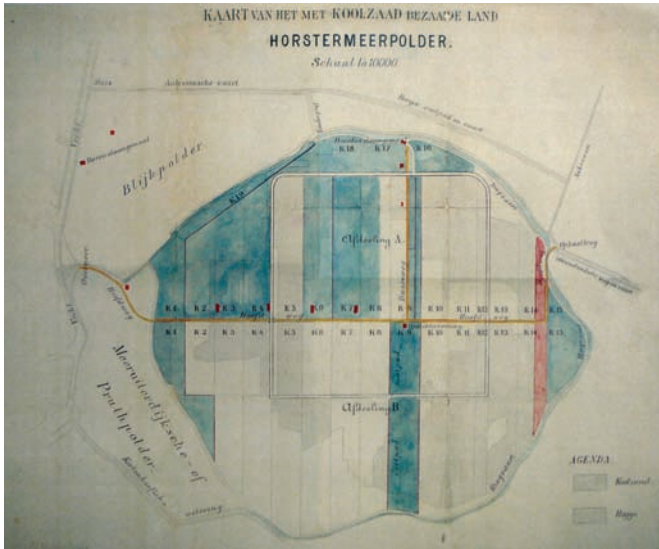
KAART VAN HET MET KOOLZAAD BEZAAIDE LAND

HORSTERMEERPOLDER.

Schaal 1 à 10000

Blijkpolder

Afdeeling A.

Afdeeling B

Meeuwenvaartsche- of Pruthpolder

K 10

K 16 K 17 K 18

K 1 K 2 K 3 K 4 K 5 K 6 K 7 K 8 K 9 K 10 K 11 K 12 K 13 K 14 K 15

K 1 K 2 K 3 K 4 K 5 K 6 K 7 K 8 K 9 K 10 K 11 K 12 K 13 K 14 K 15

AGENDA

Koolzaad

Rogge